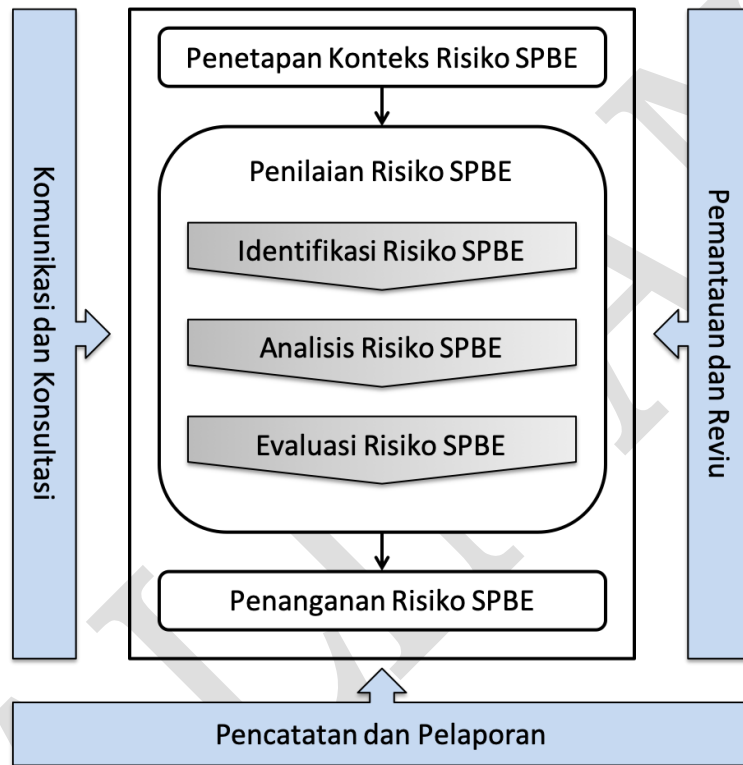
Komunikasi dan Konsultasi

Penetapan Konteks Risiko SPBE

Penilaian Risiko SPBE

Identifikasi Risiko SPBE

Analisis Risiko SPBE

Evaluasi Risiko SPBE

Penanganan Risiko SPBE

Pemantauan dan Reviu

Pencatatan dan Pelaporan